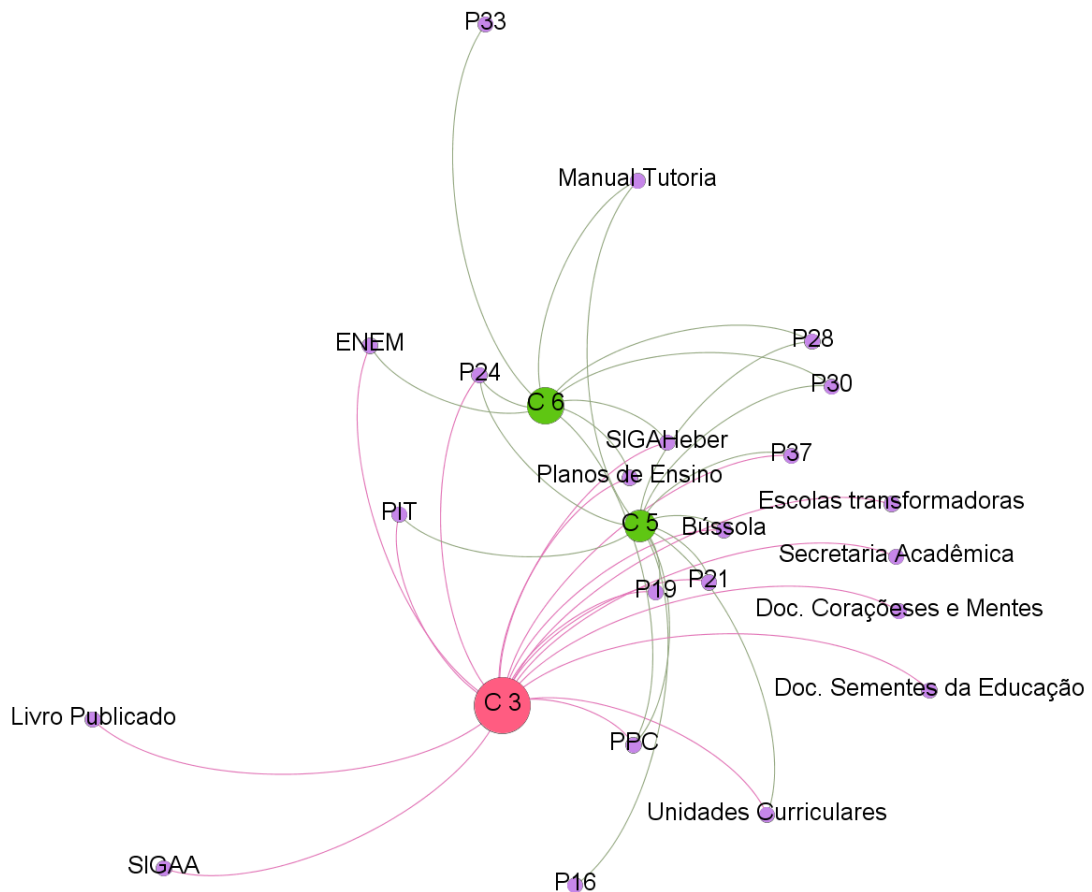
P33

Manual Tutoria

P28

ENEM

P24

C 6

P30

SIGAHeber

P37

Planos de Ensino

Escolas transformadoras

PIT

C 5

Bússola

Secretaria Acadêmica

P21

P19

Doc. Coraçõeses e Mentes

Doc. Sementes da Educação

C 3

Livro Publicado

PPC

Unidades Curriculares

SIGAA

P16